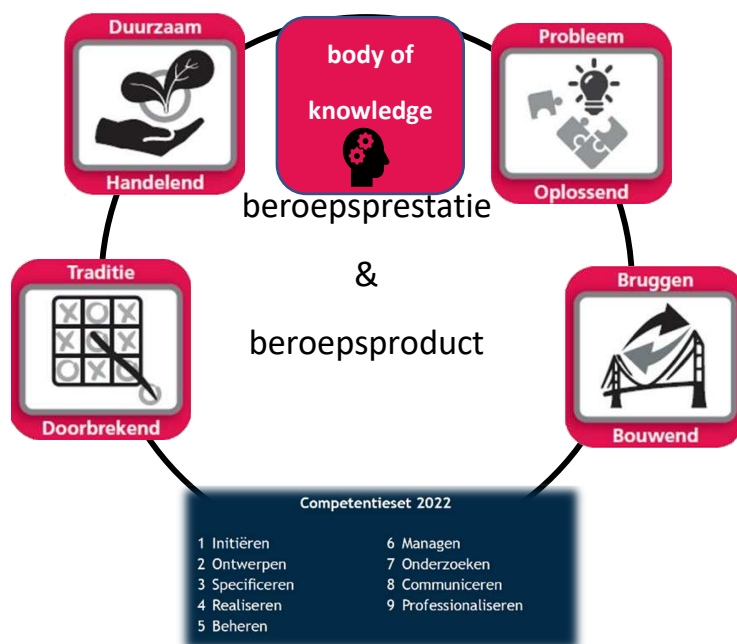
Duurzaam
Handelend

body of knowledge

Probleem
Oplossend

beroepsprestatie

&

beroepsproduct

Traditie
Doorbrekend

Bruggen
Bouwend

Competentieset 2022

1 Initiëren
2 Ontwerpen
3 Specificeren
4 Realiseren
5 Beheren

6 Managen
7 Onderzoeken
8 Communiceren
9 Professionaliseren